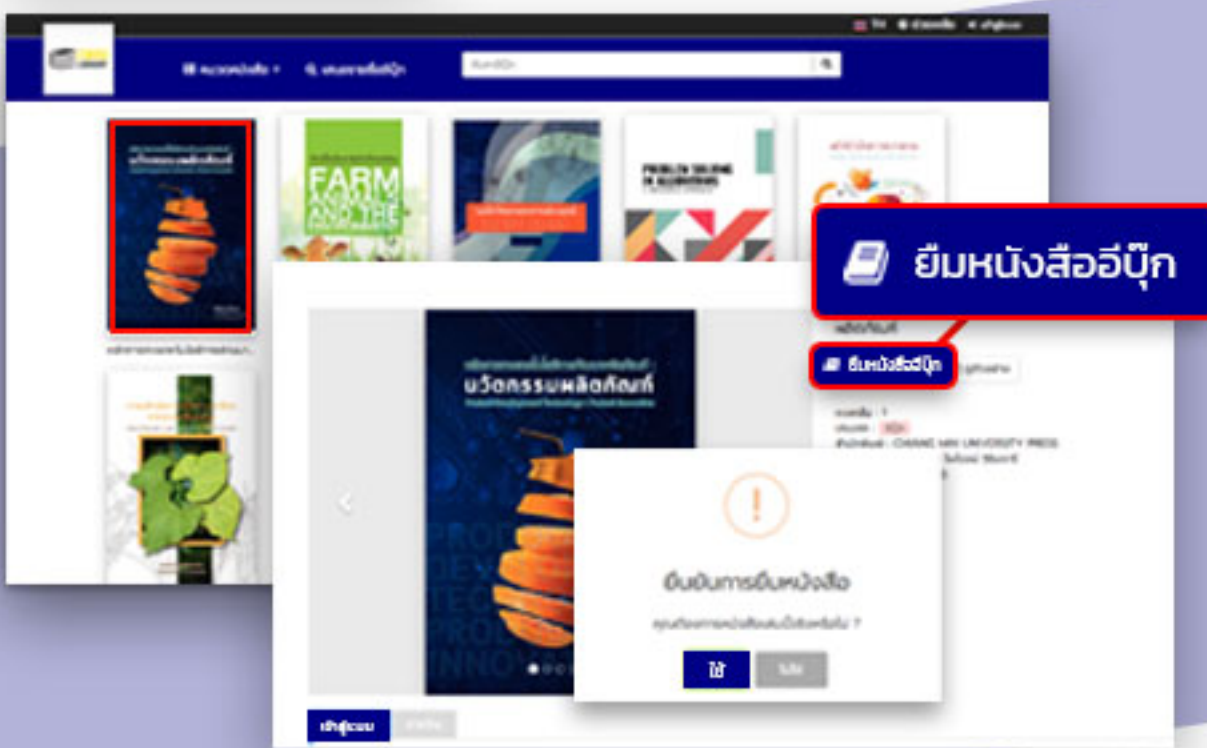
TH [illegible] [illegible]

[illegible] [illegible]

FARM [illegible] AND THE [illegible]

PROBLEM SOLVING IN ALGORITHMS

ยืมหนังสืออีบุ๊ก

ผลิตภัณฑ์

ยืมหนังสืออีบุ๊ก

นวัตกรรมผลิตภัณฑ์

PROD DEVE TECH PROD INNO

CHIANG MAI UNIVERSITY PRESS

ยืนยันการยืมหนังสือ

คุณต้องการยืมหนังสือเล่มนี้ใช่หรือไม่ ?

ใช่

ไม่ใช่

เข้าสู่ระบบ